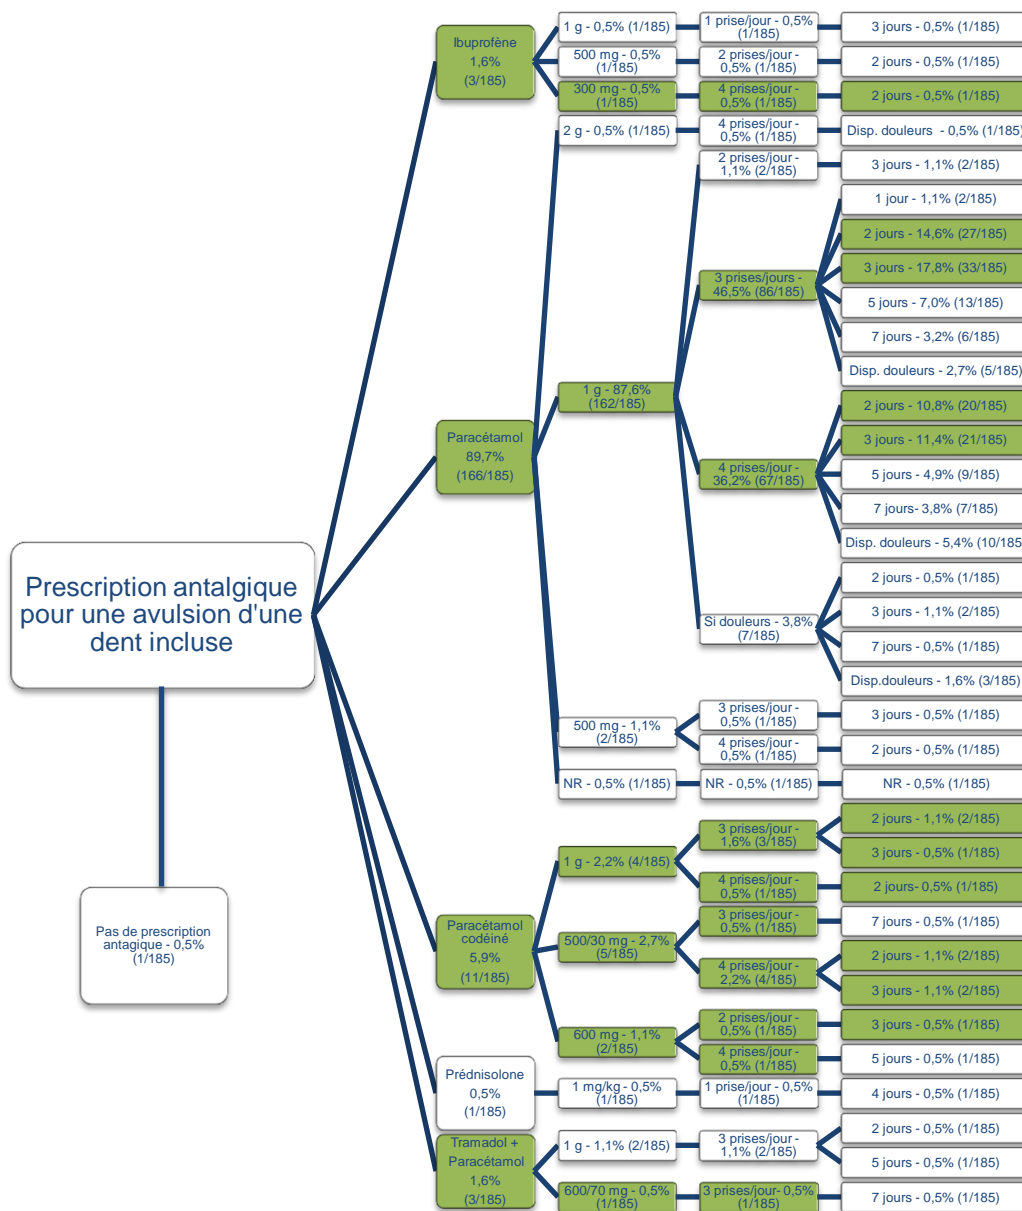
Prescription antalgique pour une avulsion d'une dent incluse

Pas de prescription antagique - 0,5% (1/185)

Ibuprofène 1,6% (3/185)

1 g - 0,5% (1/185)
1 prise/jour - 0,5% (1/185)
3 jours - 0,5% (1/185)

500 mg - 0,5% (1/185)
2 prises/jour - 0,5% (1/185)
2 jours - 0,5% (1/185)

300 mg - 0,5% (1/185)
4 prises/jour - 0,5% (1/185)
2 jours - 0,5% (1/185)

Paracétamol 89,7% (166/185)

2 g - 0,5% (1/185)
4 prises/jour - 0,5% (1/185)
Disp. douleurs - 0,5% (1/185)

1 g - 87,6% (162/185)
2 prises/jour - 1,1% (2/185)
3 jours - 1,1% (2/185)

3 prises/jours - 46,5% (86/185)
1 jour - 1,1% (2/185)
2 jours - 14,6% (27/185)
3 jours - 17,8% (33/185)
5 jours - 7,0% (13/185)
7 jours - 3,2% (6/185)
Disp. douleurs - 2,7% (5/185)

4 prises/jour - 36,2% (67/185)
2 jours - 10,8% (20/185)
3 jours - 11,4% (21/185)
5 jours - 4,9% (9/185)
7 jours- 3,8% (7/185)
Disp. douleurs - 5,4% (10/185

Si douleurs - 3,8% (7/185)
2 jours - 0,5% (1/185)
3 jours - 1,1% (2/185)
7 jours - 0,5% (1/185)
Disp.douleurs - 1,6% (3/185)

500 mg - 1,1% (2/185)
3 prises/jour - 0,5% (1/185)
3 jours - 0,5% (1/185)
4 prises/jour - 0,5% (1/185)
2 jours - 0,5% (1/185)

NR - 0,5% (1/185)
NR - 0,5% (1/185)
NR - 0,5% (1/185)

Paracétamol codéiné 5,9% (11/185)

1 g - 2,2% (4/185)
3 prises/jour - 1,6% (3/185)
2 jours - 1,1% (2/185)
3 jours - 0,5% (1/185)
4 prises/jour - 0,5% (1/185)
2 jours- 0,5% (1/185)

500/30 mg - 2,7% (5/185)
3 prises/jour - 0,5% (1/185)
7 jours - 0,5% (1/185)
4 prises/jour - 2,2% (4/185)
2 jours - 1,1% (2/185)
3 jours - 1,1% (2/185)

600 mg - 1,1% (2/185)
2 prises/jour - 0,5% (1/185)
3 jours - 0,5% (1/185)
4 prises/jour - 0,5% (1/185)
5 jours - 0,5% (1/185)

Prédnisolone 0,5% (1/185)
1 mg/kg - 0,5% (1/185)
1 prise/jour - 0,5% (1/185)
4 jours - 0,5% (1/185)

Tramadol + Paracétamol 1,6% (3/185)
1 g - 1,1% (2/185)
3 prises/jour - 1,1% (2/185)
2 jours - 0,5% (1/185)
5 jours - 0,5% (1/185)
600/70 mg - 0,5% (1/185)
3 prises/jour- 0,5% (1/185)
7 jours - 0,5% (1/185)